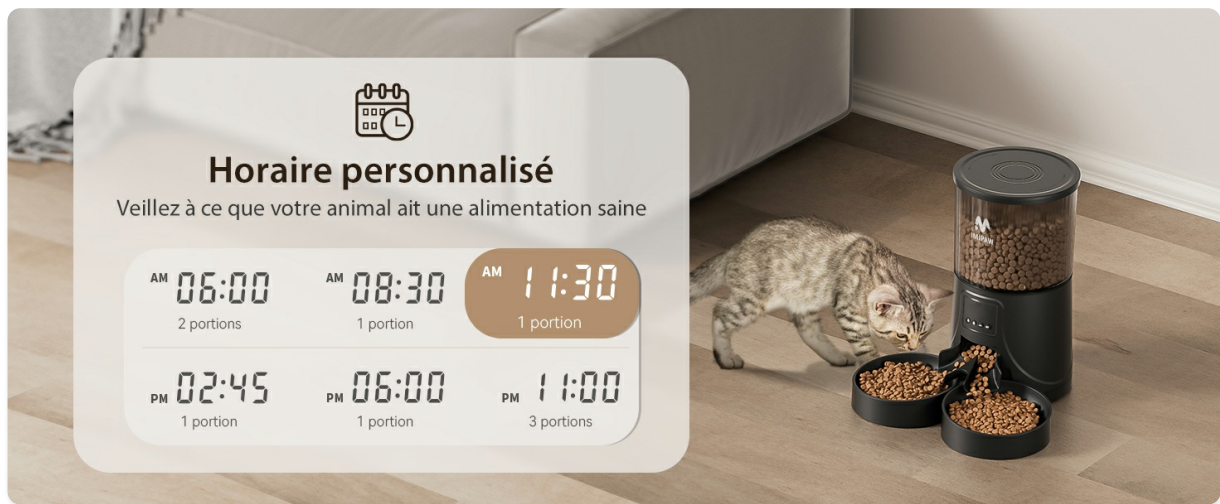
Horaire personnalisé

Veillez à ce que votre animal ait une alimentation saine

AM 06:00
2 portions

AM 08:30
1 portion

AM 11:30
1 portion

PM 02:45
1 portion

PM 06:00
1 portion

PM 11:00
3 portions